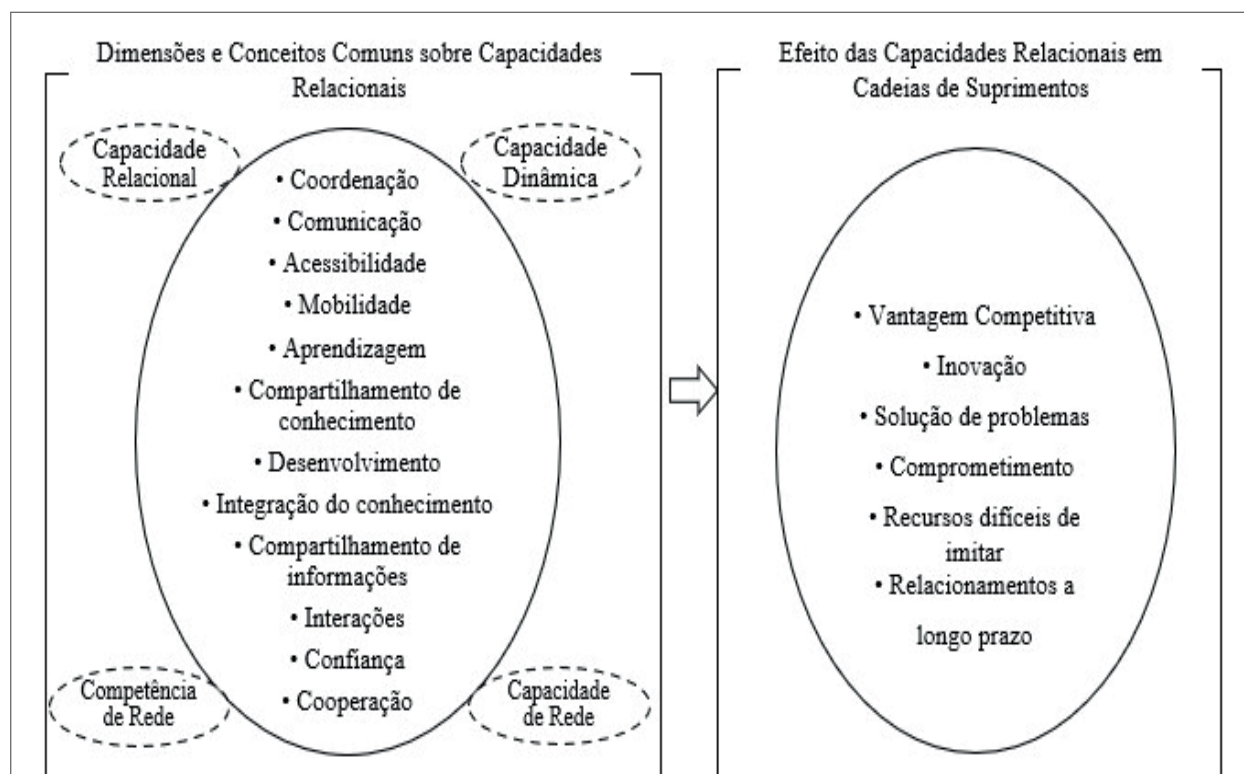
Dimensões e Conceitos Comuns sobre Capacidades Relacionais

Capacidade Relacional

Capacidade Dinâmica

• Coordenação
• Comunicação
• Acessibilidade
• Mobilidade
• Aprendizagem
• Compartilhamento de conhecimento
• Desenvolvimento
• Integração do conhecimento
• Compartilhamento de informações
• Interações
• Confiança
• Cooperação

Competência de Rede

Capacidade de Rede

Efeito das Capacidades Relacionais em Cadeias de Suprimentos

• Vantagem Competitiva
• Inovação
• Solução de problemas
• Comprometimento
• Recursos difíceis de imitar
• Relacionamentos a longo prazo